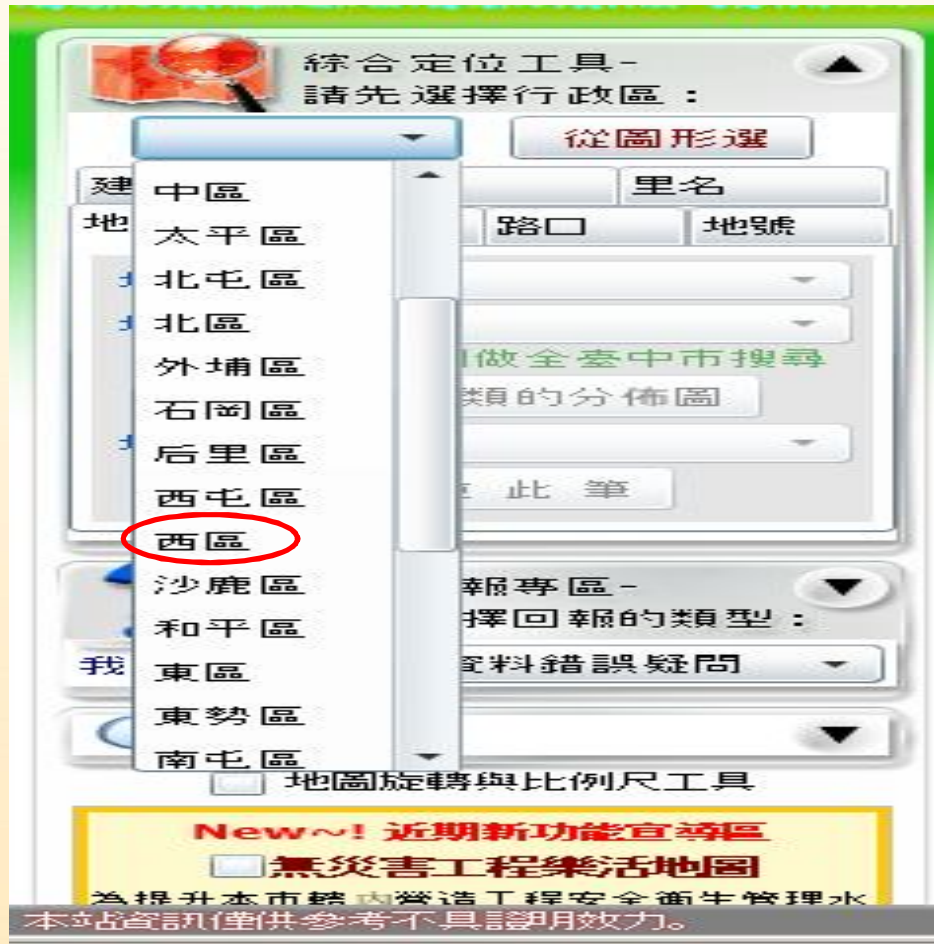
綜合定位工具-
請先選擇行政區：

從圖形選

建
里名
地
路口
地號

中區
太平區
北屯區
北區
外埔區
石岡區
后里區
西屯區
西區
沙鹿區
和平區
東區
東勢區
南屯區

做全臺中市搜尋
類的分佈圖
此 筆

報專區-
擇回報的類型：
我
資料錯誤疑問

地圖旋轉與比例尺工具

New~! 近期新功能宣導區
無災害工程樂活地圖
為提升本市轄內營造工程安全衛生管理水

本站資訊僅供參考不具證明效力。